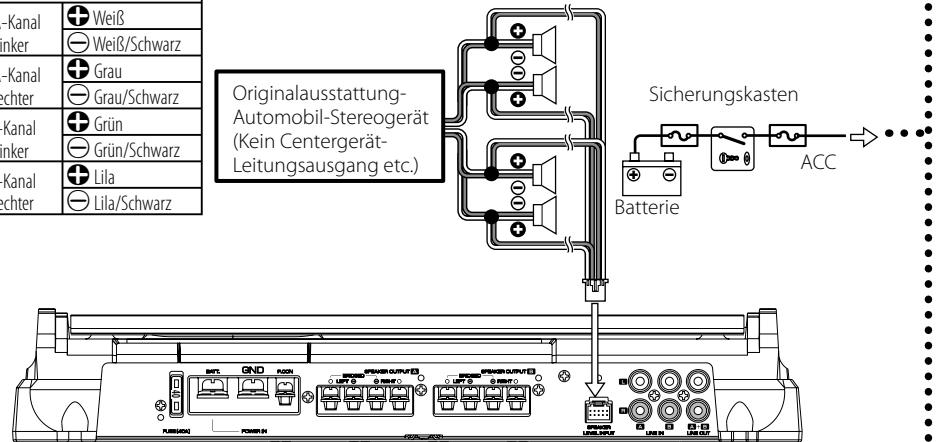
| -Kanal inker | ⊕ Weiß |
|---|---|
| | ⊖ Weiß/Schwarz |
| -Kanal echter | ⊕ Grau |
| | ⊖ Grau/Schwarz |
| -Kanal inker | ⊕ Grün |
| | ⊖ Grün/Schwarz |
| -Kanal echter | ⊕ Lila |
| | ⊖ Lila/Schwarz |

Originalausstattung-Automobil-Stereogerät (Kein Centergerät-Leitungsausgang etc.)

Sicherungskasten

Batterie

ACC

BATT. GND P.CON

FUSE (40A) POWER IN

SPEAKER OUTPUT A BRIDGED LEFT RIGHT

SPEAKER OUTPUT B BRIDGED LEFT RIGHT

SPEAKER LEVEL INPUT

L R A LINE IN A · B LINE OUT